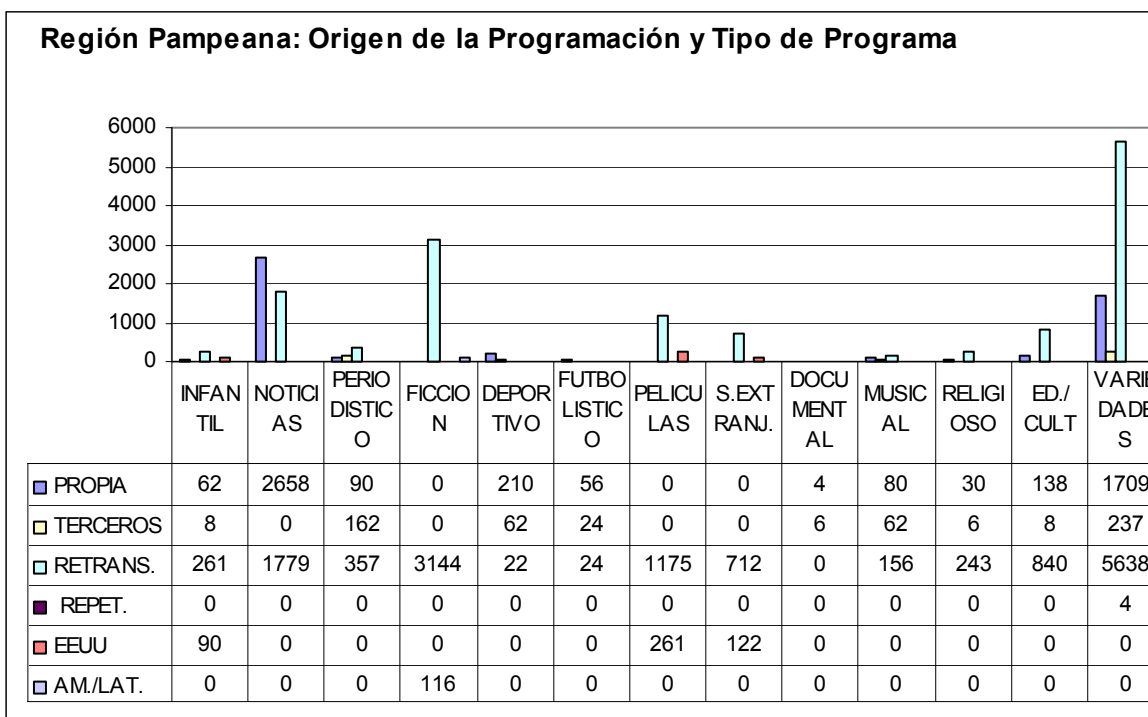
Región Pampeana: Origen de la Programación y Tipo de Programa

6000
5000
4000
3000
2000
1000
0

| | INFANTIL | NOTICIAS | PERIODISTICO | FICCION | DEPORTIVO | FUTBOLISTICO | PELICULAS | S.EXTRANJ. | DOCUMENTAL | MUSICAL | RELIGIOSO | ED./CULT | VARI DADE S |
|---|---|---|---|---|---|---|---|---|---|---|---|---|---|
| PROPIA | 62 | 2658 | 90 | 0 | 210 | 56 | 0 | 0 | 4 | 80 | 30 | 138 | 1709 |
| TERCEROS | 8 | 0 | 162 | 0 | 62 | 24 | 0 | 0 | 6 | 62 | 6 | 8 | 237 |
| RETRANS. | 261 | 1779 | 357 | 3144 | 22 | 24 | 1175 | 712 | 0 | 156 | 243 | 840 | 5638 |
| REPET. | 0 | 0 | 0 | 0 | 0 | 0 | 0 | 0 | 0 | 0 | 0 | 0 | 4 |
| EEUU | 90 | 0 | 0 | 0 | 0 | 0 | 261 | 122 | 0 | 0 | 0 | 0 | 0 |
| AM./LAT. | 0 | 0 | 0 | 116 | 0 | 0 | 0 | 0 | 0 | 0 | 0 | 0 | 0 |